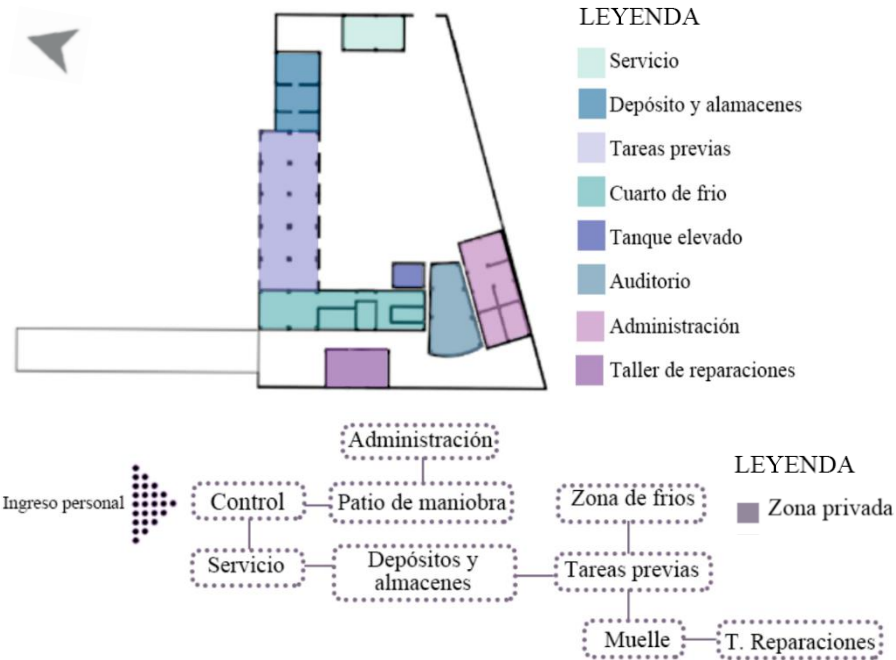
LEYENDA

Servicio

Depósito y alamacenes

Tareas previas

Cuarto de frio

Tanque elevado

Auditorio

Administración

Taller de reparaciones

Administración

Ingreso personal

Control

Patio de maniobra

Zona de frios

LEYENDA

Zona privada

Servicio

Depósitos y almacenes

Tareas previas

Muelle

T. Reparaciones